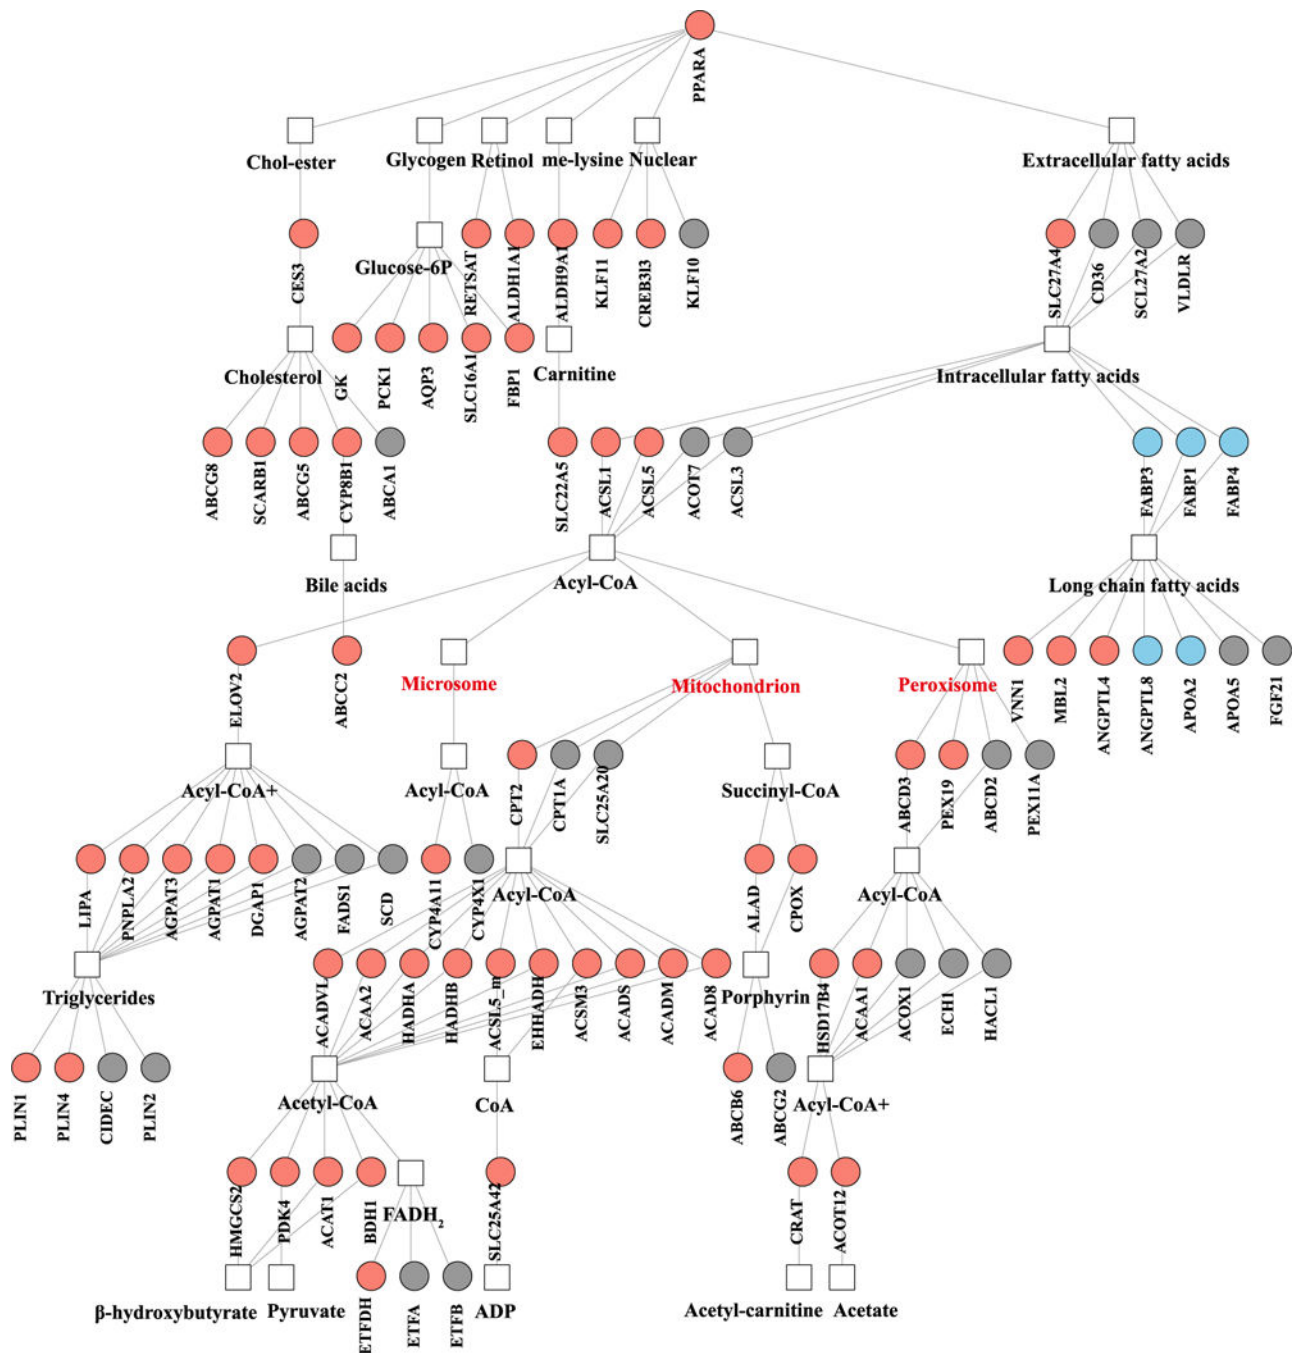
PPARA

Chol-ester
Glycogen
Retinol
me-lysine
Nuclear
Extracellular fatty acids

CES3
Glucose-6P
RETSAT
ALDH1A1
ALDH9A1
KLF11
CREB3l3
KLF10
SLC27A4
CD36
SCL27A2
VLDLR

Cholesterol
GK
PCK1
AQP3
SLC16A1
FBP1
Carnitine
Intracellular fatty acids

ABCG8
SCARB1
ABCG5
CYP8B1
ABCA1
SLC22A5
ACSL1
ACSL5
ACOT7
ACSL3
FABP3
FABP1
FABP4

Bile acids
Acyl-CoA
Long chain fatty acids

ELOV2
ABCC2
Microsome
Mitochondrion
Peroxisome
VNN1
MBL2
ANGPTL4
ANGPTL8
APOA2
APOA5
FGF21

Acyl-CoA+
Acyl-CoA
CPT2
CPT1A
SLC25A20
Succinyl-CoA
ABCD3
PEX19
ABCD2
PEX11A

LIPA
PNPLA2
AGPAT3
AGPAT1
DGAP1
AGPAT2
FADS1
SCD
CYP4A11
CYP4X1
Acyl-CoA
ALAD
CPOX
Acyl-CoA

Triglycerides
ACADVL
ACAA2
HADHA
HADHB
ACSL5_m
EHHADH
ACSM3
ACADS
ACADM
ACAD8
Porphyrin
HSD17B4
ACAA1
ACOX1
ECH1
HACL1

PLIN1
PLIN4
CIDEC
PLIN2
Acetyl-CoA
CoA
ABCB6
ABCG2
Acyl-CoA+

HMGCS2
PDK4
ACAT1
BDH1
FADH$_2$
SLC25A42
CRAT
ACOT12

ETFDH
ETFA
ETFB

β-hydroxybutyrate
Pyruvate
ADP
Acetyl-carnitine
Acetate